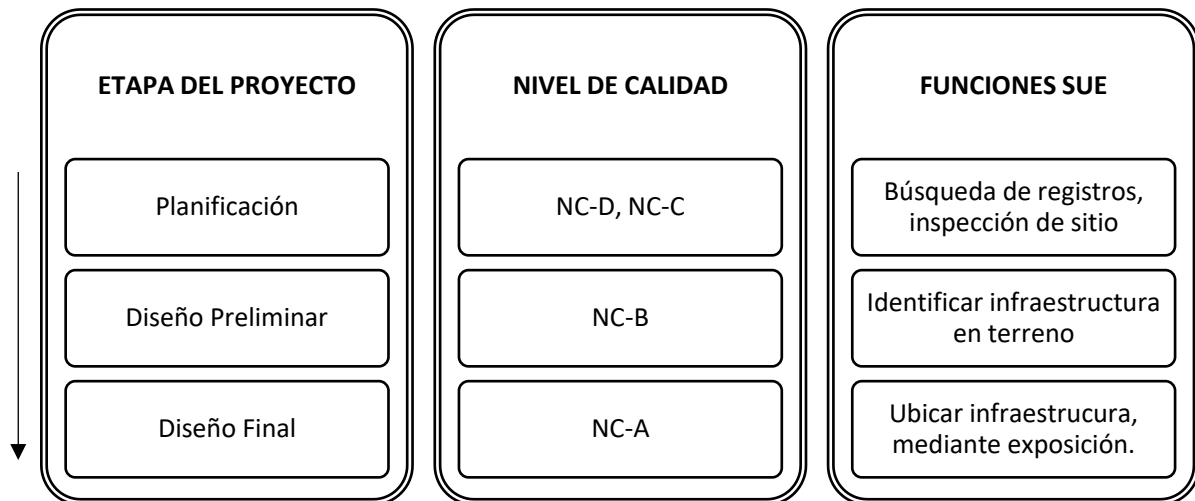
ETAPA DEL PROYECTO

Planificación

Diseño Preliminar

Diseño Final

NIVEL DE CALIDAD

NC-D, NC-C

NC-B

NC-A

FUNCIONES SUE

Búsqueda de registros, inspección de sitio

Identificar infraestructura en terreno

Ubicar infraestrucura, mediante exposición.